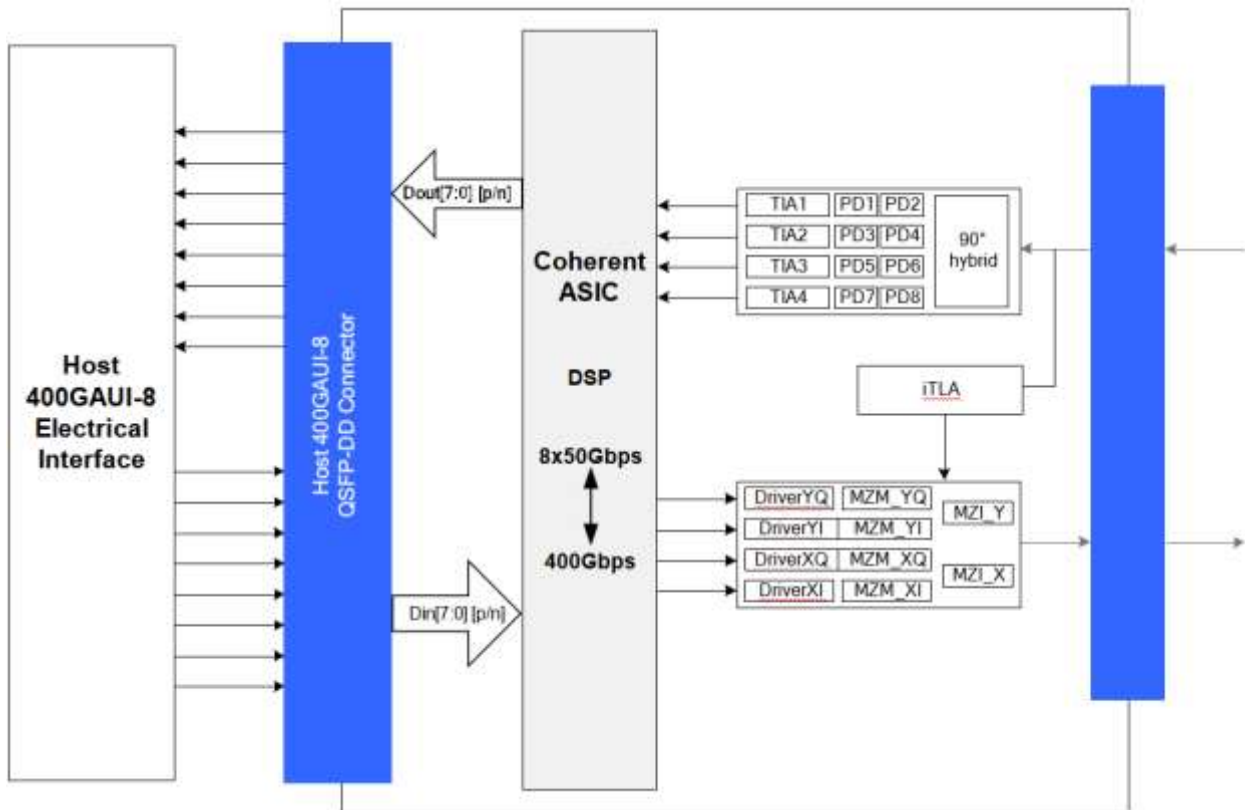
Host 400GAUI-8 Electrical Interface

Host 400GAUI-8 QSFP-DD Connector

Dout[7:0] [p/n]

Din[7:0] [p/n]

Coherent ASIC

DSP

8x50Gbps

400Gbps

TIA1 PD1 PD2
TIA2 PD3 PD4
TIA3 PD5 PD6
TIA4 PD7 PD8

90° hybrid

iTLA

DriverYQ MZM_YQ
DriverYI MZM_YI
DriverXQ MZM_XQ
DriverXI MZM_XI

MZI_Y
MZI_X